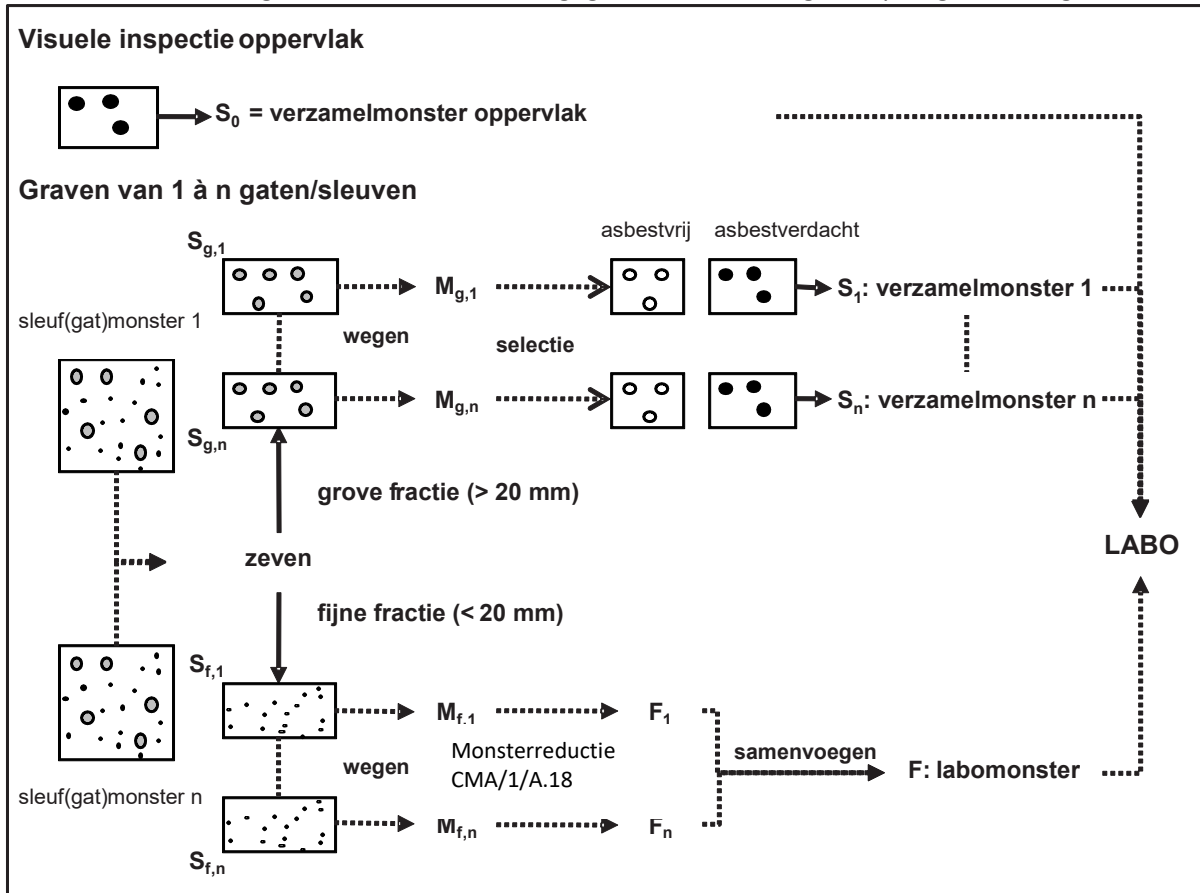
Visuele inspectie oppervlak

$S_0$ = verzamelmonster oppervlak

Graven van 1 à n gaten/sleuven

$S_{g,1}$

asbestvrij asbestverdacht

$M_{g,1}$

$S_1$: verzamelmonster 1

sleuf(gat)monster 1

wegen

selectie

$S_{g,n}$

$M_{g,n}$

$S_n$: verzamelmonster n

grove fractie (> 20 mm)

zeven

LABO

fijne fractie (< 20 mm)

$S_{f,1}$

$M_{f.1}$

$F_1$

wegen

Monsterreductie CMA/1/A.18

samenvoegen

F: labomonster

sleuf(gat)monster n

$M_{f,n}$

$F_n$

$S_{f,n}$